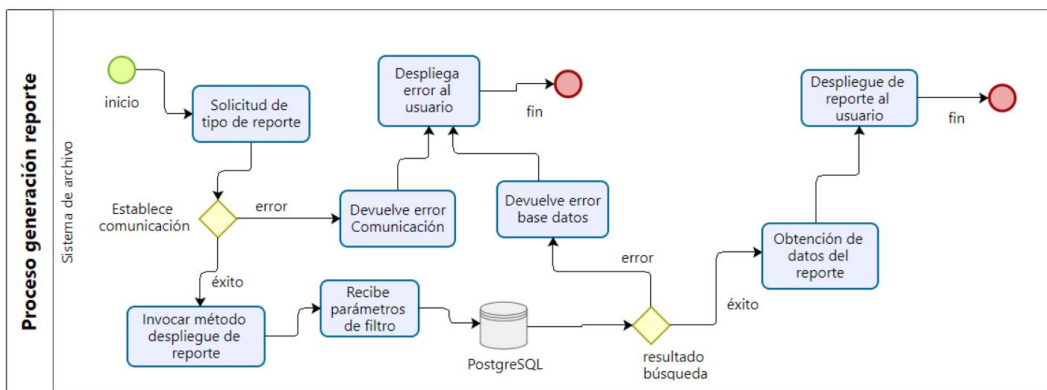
Proceso generación reporte

Sistema de archivo

inicio

Solicitud de tipo de reporte

Establece comunicación

error

Devuelve error Comunicación

Despliega error al usuario

fin

Devuelve error base datos

éxito

Invocar método despliegue de reporte

Recibe parámetros de filtro

PostgreSQL

error

resultado búsqueda

éxito

Obtención de datos del reporte

Despliegue de reporte al usuario

fin